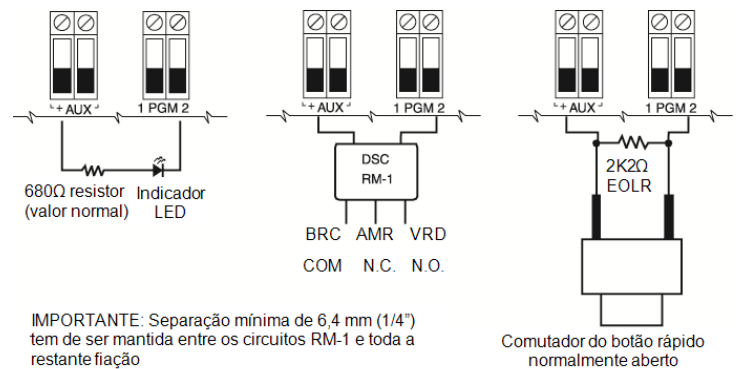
- + AUX 1 PGM 2

680Ω resistor (valor normal)

Indicador LED

- + AUX 1 PGM 2

DSC RM-1

BRC AMR VRD

COM N.C. N.O.

- + AUX 1 PGM 2

2K2Ω EOLR

IMPORTANTE: Separação mínima de 6,4 mm (1/4") tem de ser mantida entre os circuitos RM-1 e toda a restante fiação

Comutador do botão rápido normalmente aberto